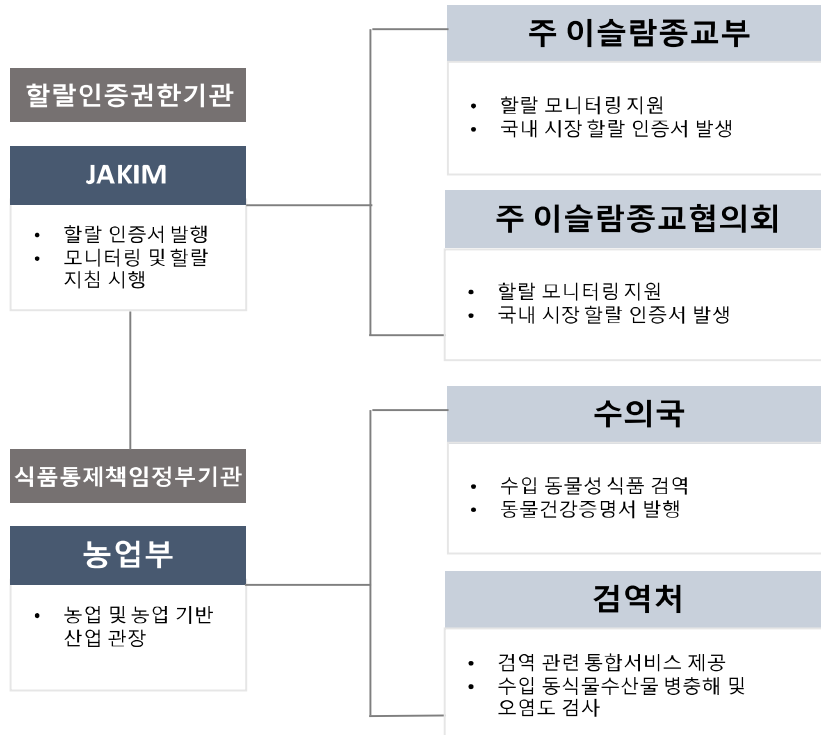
할랄인증권한기관

JAKIM

• 할랄 인증서 발행
• 모니터링 및 할랄 지침 시행

식품통제책임정부기관

농업부

• 농업 및 농업 기반 산업 관장

주 이슬람종교부

• 할랄 모니터링 지원
• 국내 시장 할랄 인증서 발생

주 이슬람종교협의회

• 할랄 모니터링 지원
• 국내 시장 할랄 인증서 발생

수의국

• 수입 동물성 식품 검역
• 동물건강증명서 발행

검역처

• 검역 관련 통합서비스 제공
• 수입 동식물수산물 병충해 및 오염도 검사